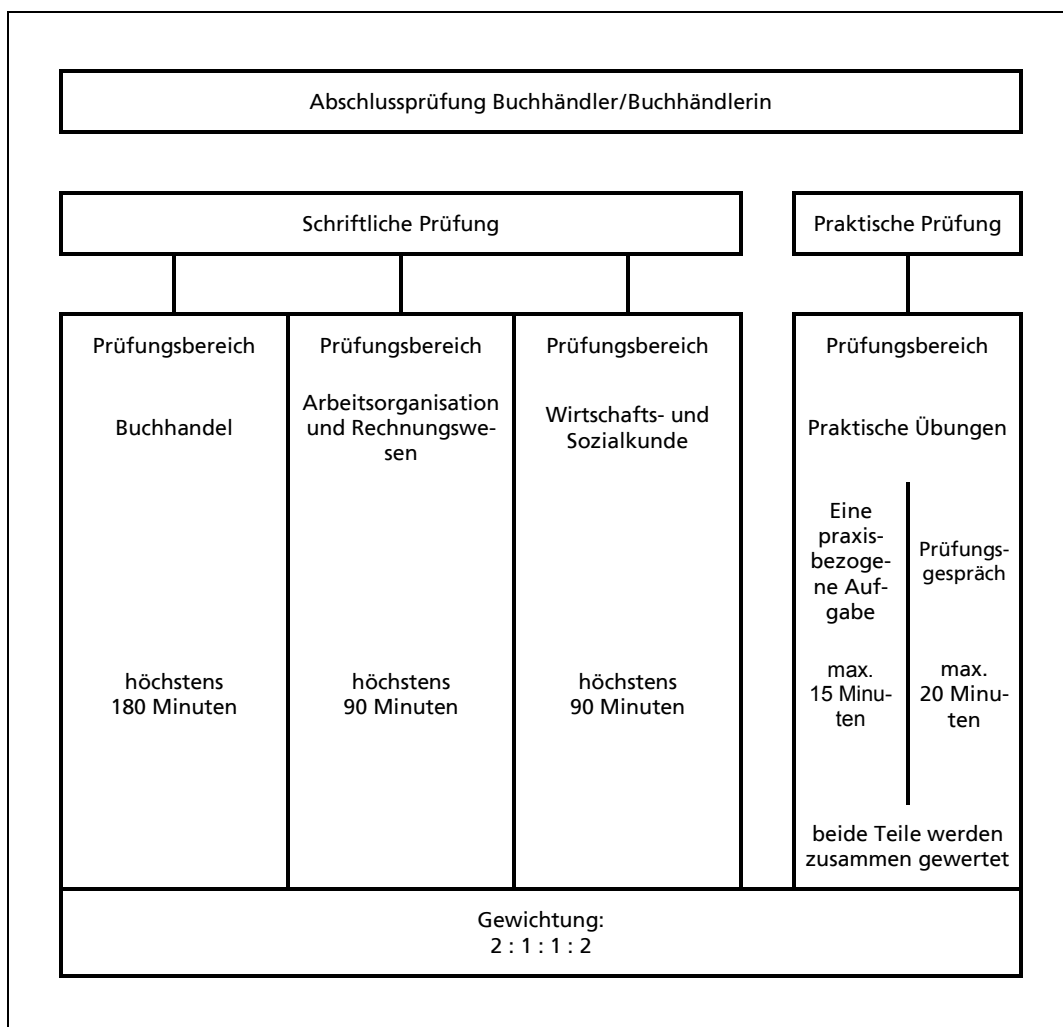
Abschlussprüfung Buchhändler/Buchhändlerin

Schriftliche Prüfung

Praktische Prüfung

Prüfungsbereich

Buchhandel

höchstens 180 Minuten

Prüfungsbereich

Arbeitsorganisation und Rechnungswesen

höchstens 90 Minuten

Prüfungsbereich

Wirtschafts- und Sozialkunde

höchstens 90 Minuten

Prüfungsbereich

Praktische Übungen

Eine praxisbezogene Aufgabe

max. 15 Minuten

Prüfungsgespräch

max. 20 Minuten

beide Teile werden zusammen gewertet

Gewichtung:
2 : 1 : 1 : 2